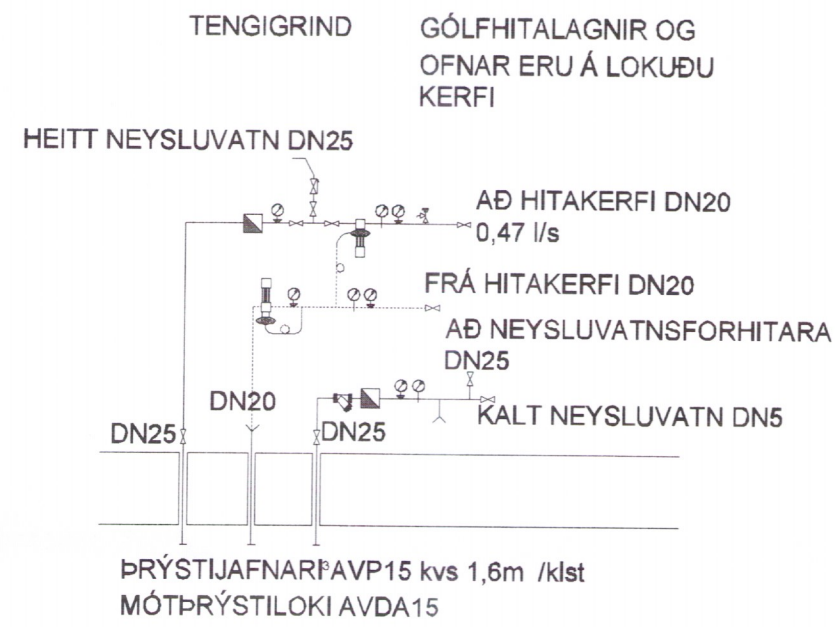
TENGIGRIND

GÓLFHITALAGNIR OG OFNAR ERU Á LOKUÐU KERFI

HEITT NEYSLUVATN DN25

AÐ HITAKERFI DN20
0,47 l/s

FRÁ HITAKERFI DN20

AÐ NEYSLUVATNSFORHITARA DN25

DN20

KALT NEYSLUVATN DN5

DN25

DN25

ÞRÝSTIJAFNARI AVP15 kvs 1,6m$^3$/klst
MÓTÞRÝSTILOKI AVDA15